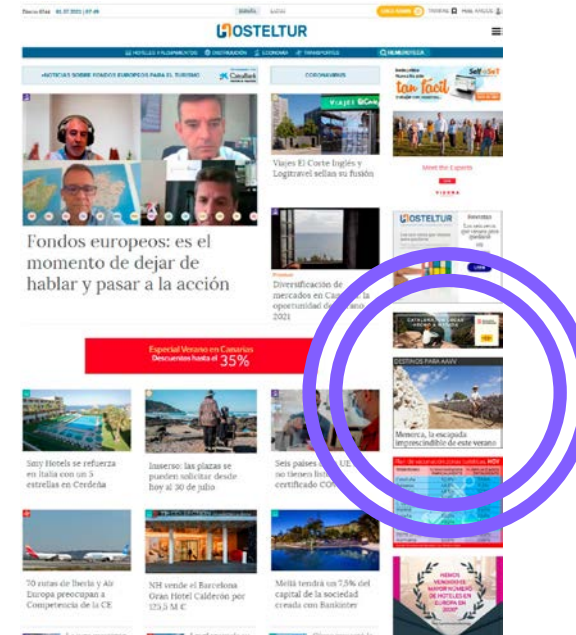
HOSTELTUR

HOTELES Y ALOJAMIENTOS | DISTRIBUCIÓN | ECONOMÍA | TRANSPORTES

+NOTICIAS SOBRE FONDOS EUROPEOS PARA EL TURISMO

CORONAVIRUS

Fondos europeos: es el momento de dejar de hablar y pasar a la acción

Viajes El Corte Inglés y Logitravel sellan su fusión

Diversificación de mercados en Can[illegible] la oportunidad de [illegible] 2021

Especial Verano en Canarias
Descuentos hasta el 35%

Sixy Hotels se refuerza en Italia con un 5 estrellas en Cerdeña

Imserso: las plazas se pueden solicitar desde hoy al 30 de julio

Seis países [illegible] UE no tienen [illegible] certificado CO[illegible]

70 rutas de Iberia y Air Europa preocupan a Competencia de la CE

NH vende el Barcelona Gran Hotel Calderón por 125,5 M €

Meliá tendrá un 7,5% del capital de la sociedad creada con Bankinter

tan fácil

Meet the Experts

HOSTELTUR

DESTINOS PARA AAVV

Menorca, la escapada imprescindible de este verano